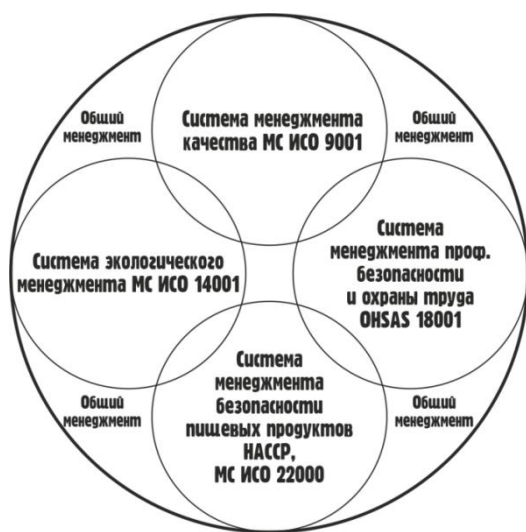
Общий менеджмент

Система менеджмента качества МС ИСО 9001

Общий менеджмент

Система экологического менеджмента МС ИСО 14001

Система менеджмента проф. безопасности и охраны труда OHSAS 18001

Общий менеджмент

Система менеджмента безопасности пищевых продуктов НАССР, МС ИСО 22000

Общий менеджмент